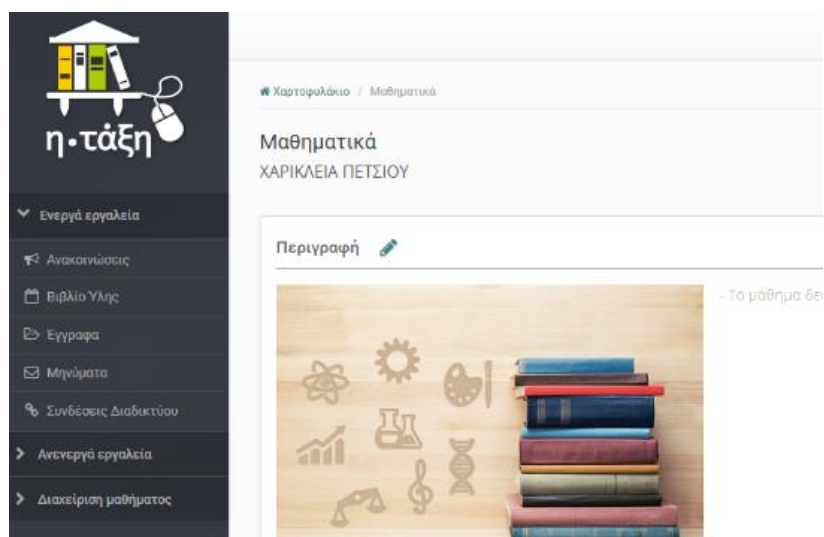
η·τάξη

Ενεργά εργαλεία

Ανακοινώσεις

Βιβλίο Ύλης

Έγγραφα

Μηνύματα

Συνδέσεις Διαδικτύου

Ανενεργά εργαλεία

Διαχείριση μαθήματος

Χαρτοφυλάκιο / Μαθηματικά

Μαθηματικά

ΧΑΡΙΚΛΕΙΑ ΠΕΤΣΙΟΥ

Περιγραφή

- Το μάθημα δε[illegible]